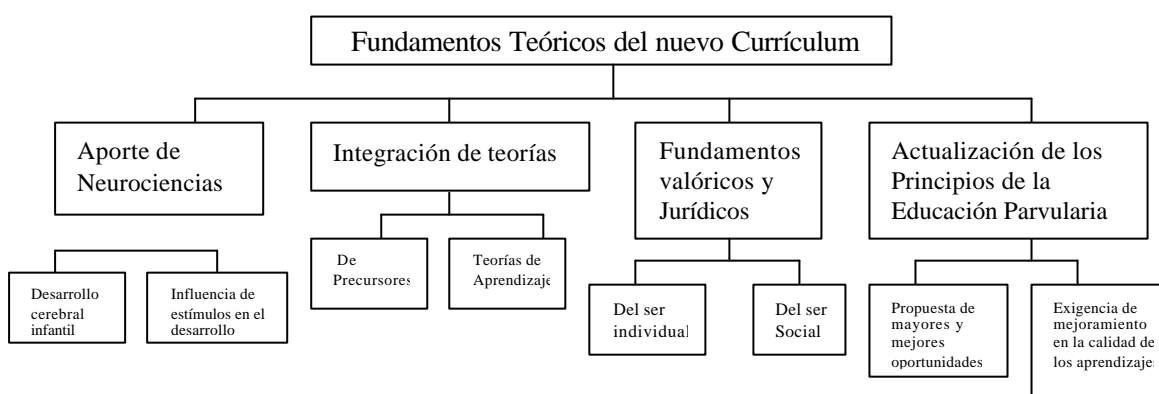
Fundamentos Teóricos del nuevo Currículum

Aporte de Neurociencias

Desarrollo cerebral infantil

Influencia de estímulos en el desarrollo

Integración de teorías

De Precursores

Teorías de Aprendizaje

Fundamentos valóricos y Jurídicos

Del ser individual

Del ser Social

Actualización de los Principios de la Educación Parvularia

Propuesta de mayores y mejores oportunidades

Exigencia de mejoramiento en la calidad de los aprendizajes